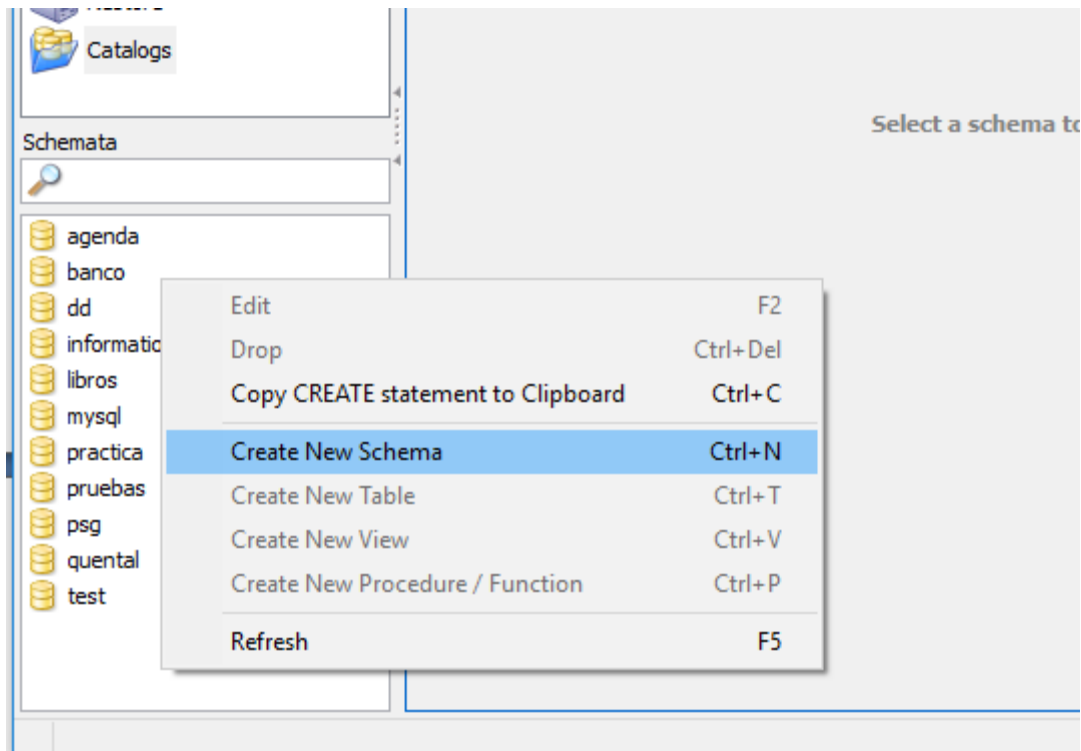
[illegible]

Catalogs

Schemata

agenda
banco
dd
informatio
libros
mysql
practica
pruebas
psg
quental
test

Select a schema to

| | |
|---|---|
| Edit | F2 |
| Drop | Ctrl+Del |
| Copy CREATE statement to Clipboard | Ctrl+C |
| Create New Schema | Ctrl+N |
| Create New Table | Ctrl+T |
| Create New View | Ctrl+V |
| Create New Procedure / Function | Ctrl+P |
| Refresh | F5 |